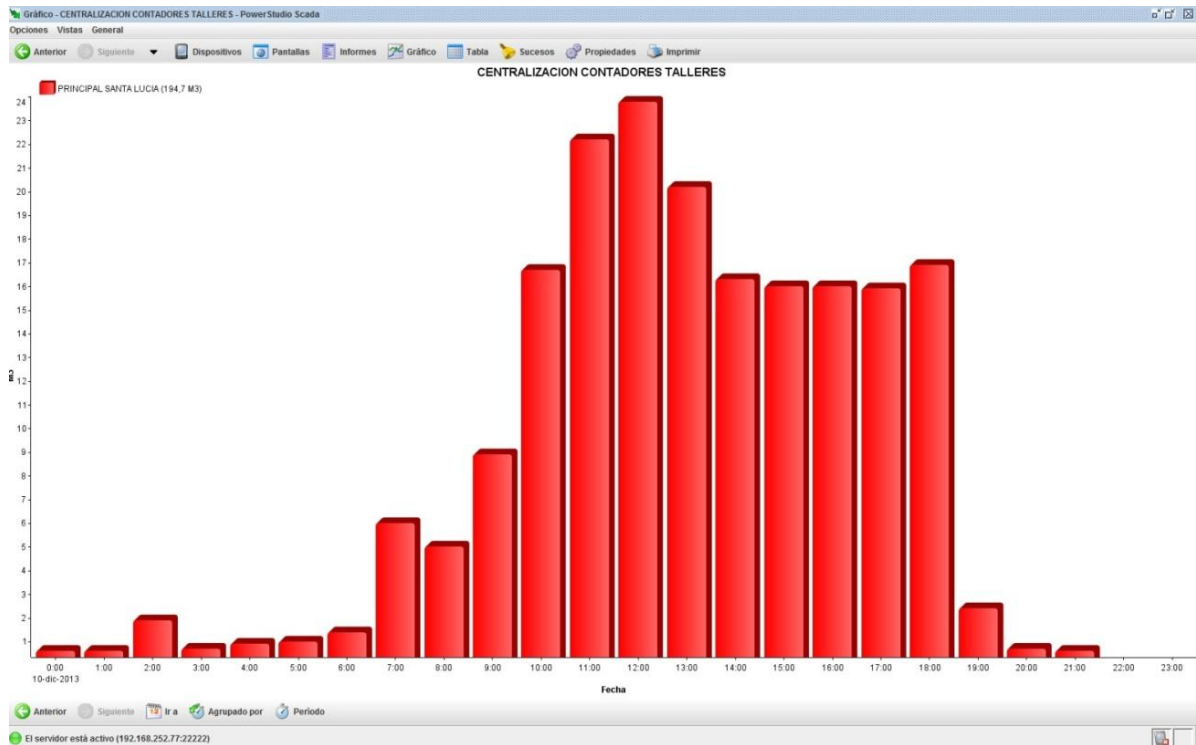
Gráfico - CENTRALIZACION CONTADORES TALLERES - PowerStudio Scada

Opciones Vistas General

Anterior Siguiente Dispositivos Pantallas Informes Gráfico Tabla Sucesos Propiedades Imprimir

CENTRALIZACION CONTADORES TALLERES

PRINCIPAL SANTA LUCIA (194,7 M3)

M3

24
23
22
21
20
19
18
17
16
15
14
13
12
11
10
9
8
7
6
5
4
3
2
1

0:00
10-dic-2013
1:00
2:00
3:00
4:00
5:00
6:00
7:00
8:00
9:00
10:00
11:00
12:00
13:00
14:00
15:00
16:00
17:00
18:00
19:00
20:00
21:00
22:00
23:00

Fecha

Anterior Siguiente Ir a Agrupado por Periodo

El servidor está activo (192.168.252.77:22222)